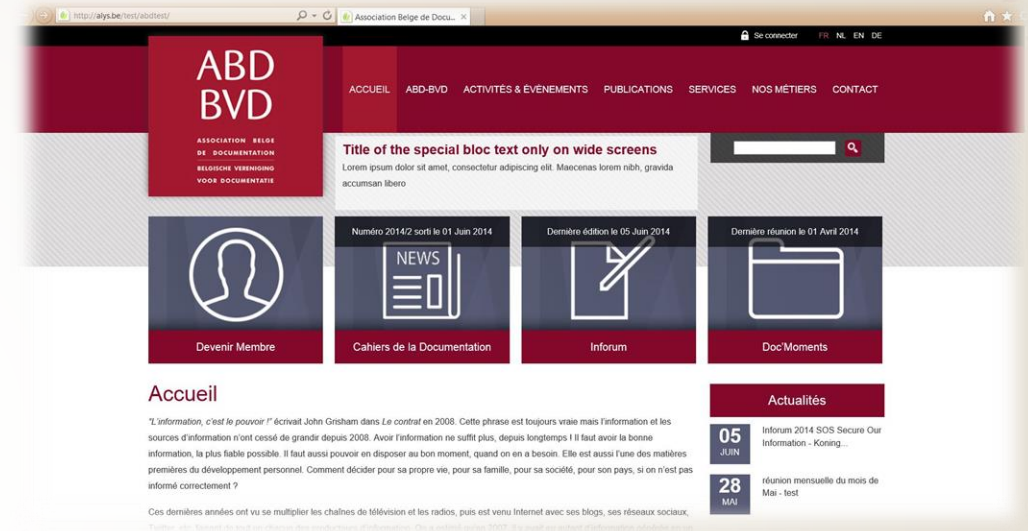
http://alys.be/test/abdtest/

Association Belge de Docu...

Se connecter FR NL EN DE

ABD BVD

ASSOCIATION BELGE DE DOCUMENTATION

BELGISCHE VERENIGING VOOR DOCUMENTATIE

ACCUEIL ABD-BVD ACTIVITÉS & ÉVÉNEMENTS PUBLICATIONS SERVICES NOS MÉTIERS CONTACT

Title of the special bloc text only on wide screens

Lorem ipsum dolor sit amet, consectetur adipiscing elit. Maecenas lorem nibh, gravida accumsan libero

Numéro 2014/2 sorti le 01 Juin 2014

Dernière édition le 05 Juin 2014

Dernière réunion le 01 Avril 2014

NEWS

Devenir Membre

Cahiers de la Documentation

Inforum

Doc'Moments

Accueil

"L'information, c'est le pouvoir !" écrivait John Grisham dans Le contrat en 2008. Cette phrase est toujours vraie mais l'information et les sources d'information n'ont cessé de grandir depuis 2008. Avoir l'information ne suffit plus, depuis longtemps ! Il faut avoir la bonne information, la plus fiable possible. Il faut aussi pouvoir en disposer au bon moment, quand on en a besoin. Elle est aussi l'une des matières premières du développement personnel. Comment décider pour sa propre vie, pour sa famille, pour sa société, pour son pays, si on n'est pas informé correctement ?

Ces dernières années ont vu se multiplier les chaînes de télévision et les radios, puis est venu Internet avec ses blogs, ses réseaux sociaux, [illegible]

Actualités

05 JUIN

Inforum 2014 SOS Secure Our Information - Koning...

28 MAI

réunion mensuelle du mois de Mai - test